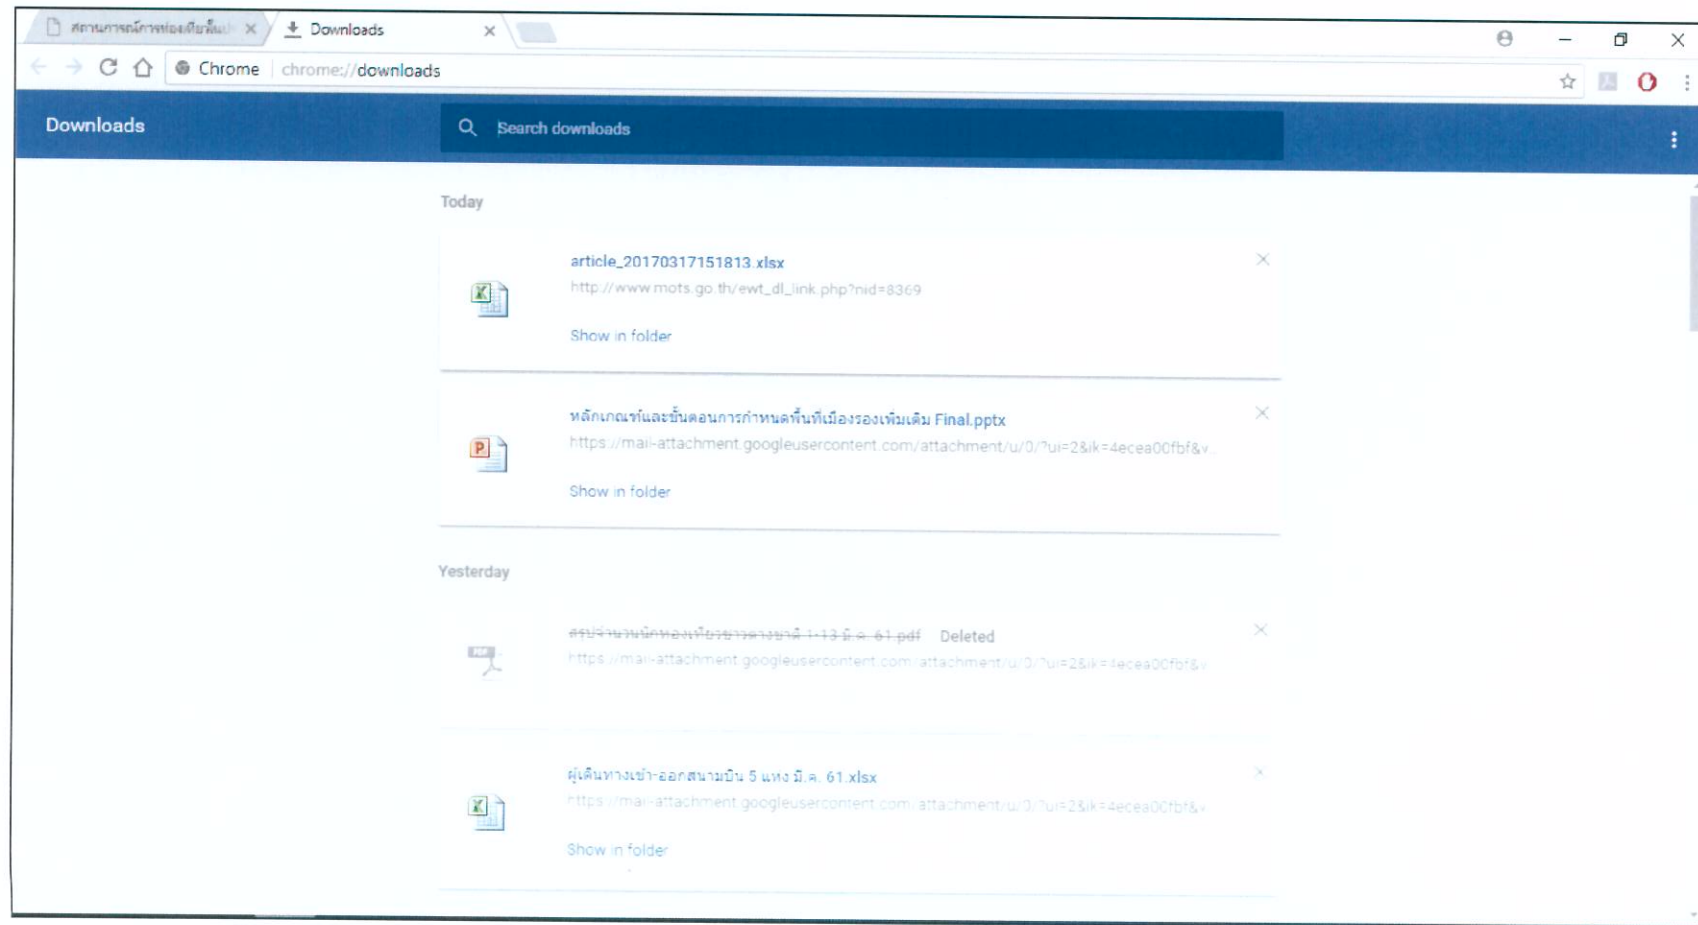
สถานการณ์การท่องเที่ยวในป× Downloads ×

Chrome | chrome://downloads

Downloads

Search downloads

Today

article_20170317151813.xlsx
http://www.mots.go.th/ewt_dl_link.php?nid=8369
Show in folder

หลักเกณฑ์และขั้นตอนการกำหนดพื้นที่เมืองรองเพิ่มเติม Final.pptx
https://mail-attachment.googleusercontent.com/attachment/u/0/?ui=2&ik=4ecea00fbf&v
Show in folder

Yesterday

สรุปจำนวนนักท่องเที่ยวชาวต่างชาติ 1-13 มี.ค. 61.pdf Deleted
https://mail-attachment.googleusercontent.com/attachment/u/0/?ui=2&ik=4ecea00fbf&v

ผู้เดินทางเข้า-ออกสนามบิน 5 แห่ง มี.ค. 61.xlsx
https://mail-attachment.googleusercontent.com/attachment/u/0/?ui=2&ik=4ecea00fbf&v
Show in folder